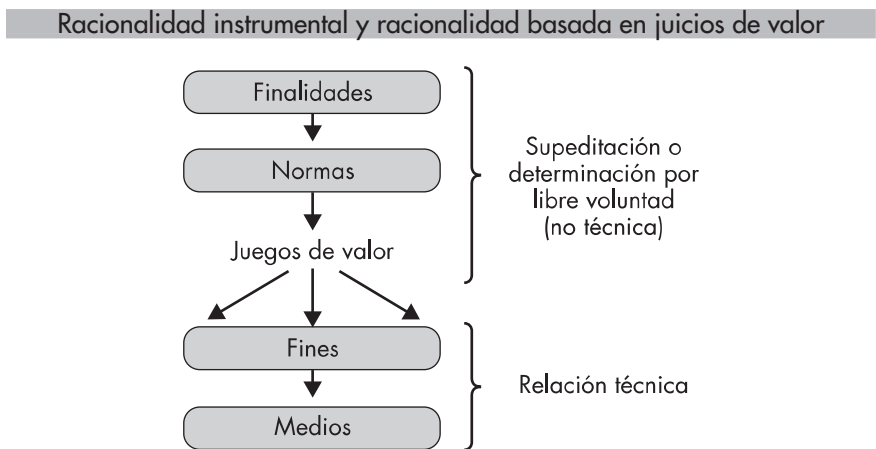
Racionalidad instrumental y racionalidad basada en juicios de valor

Finalidades

Normas

Juegos de valor

Supeditación o determinación por libre voluntad (no técnica)

Fines

Medios

Relación técnica